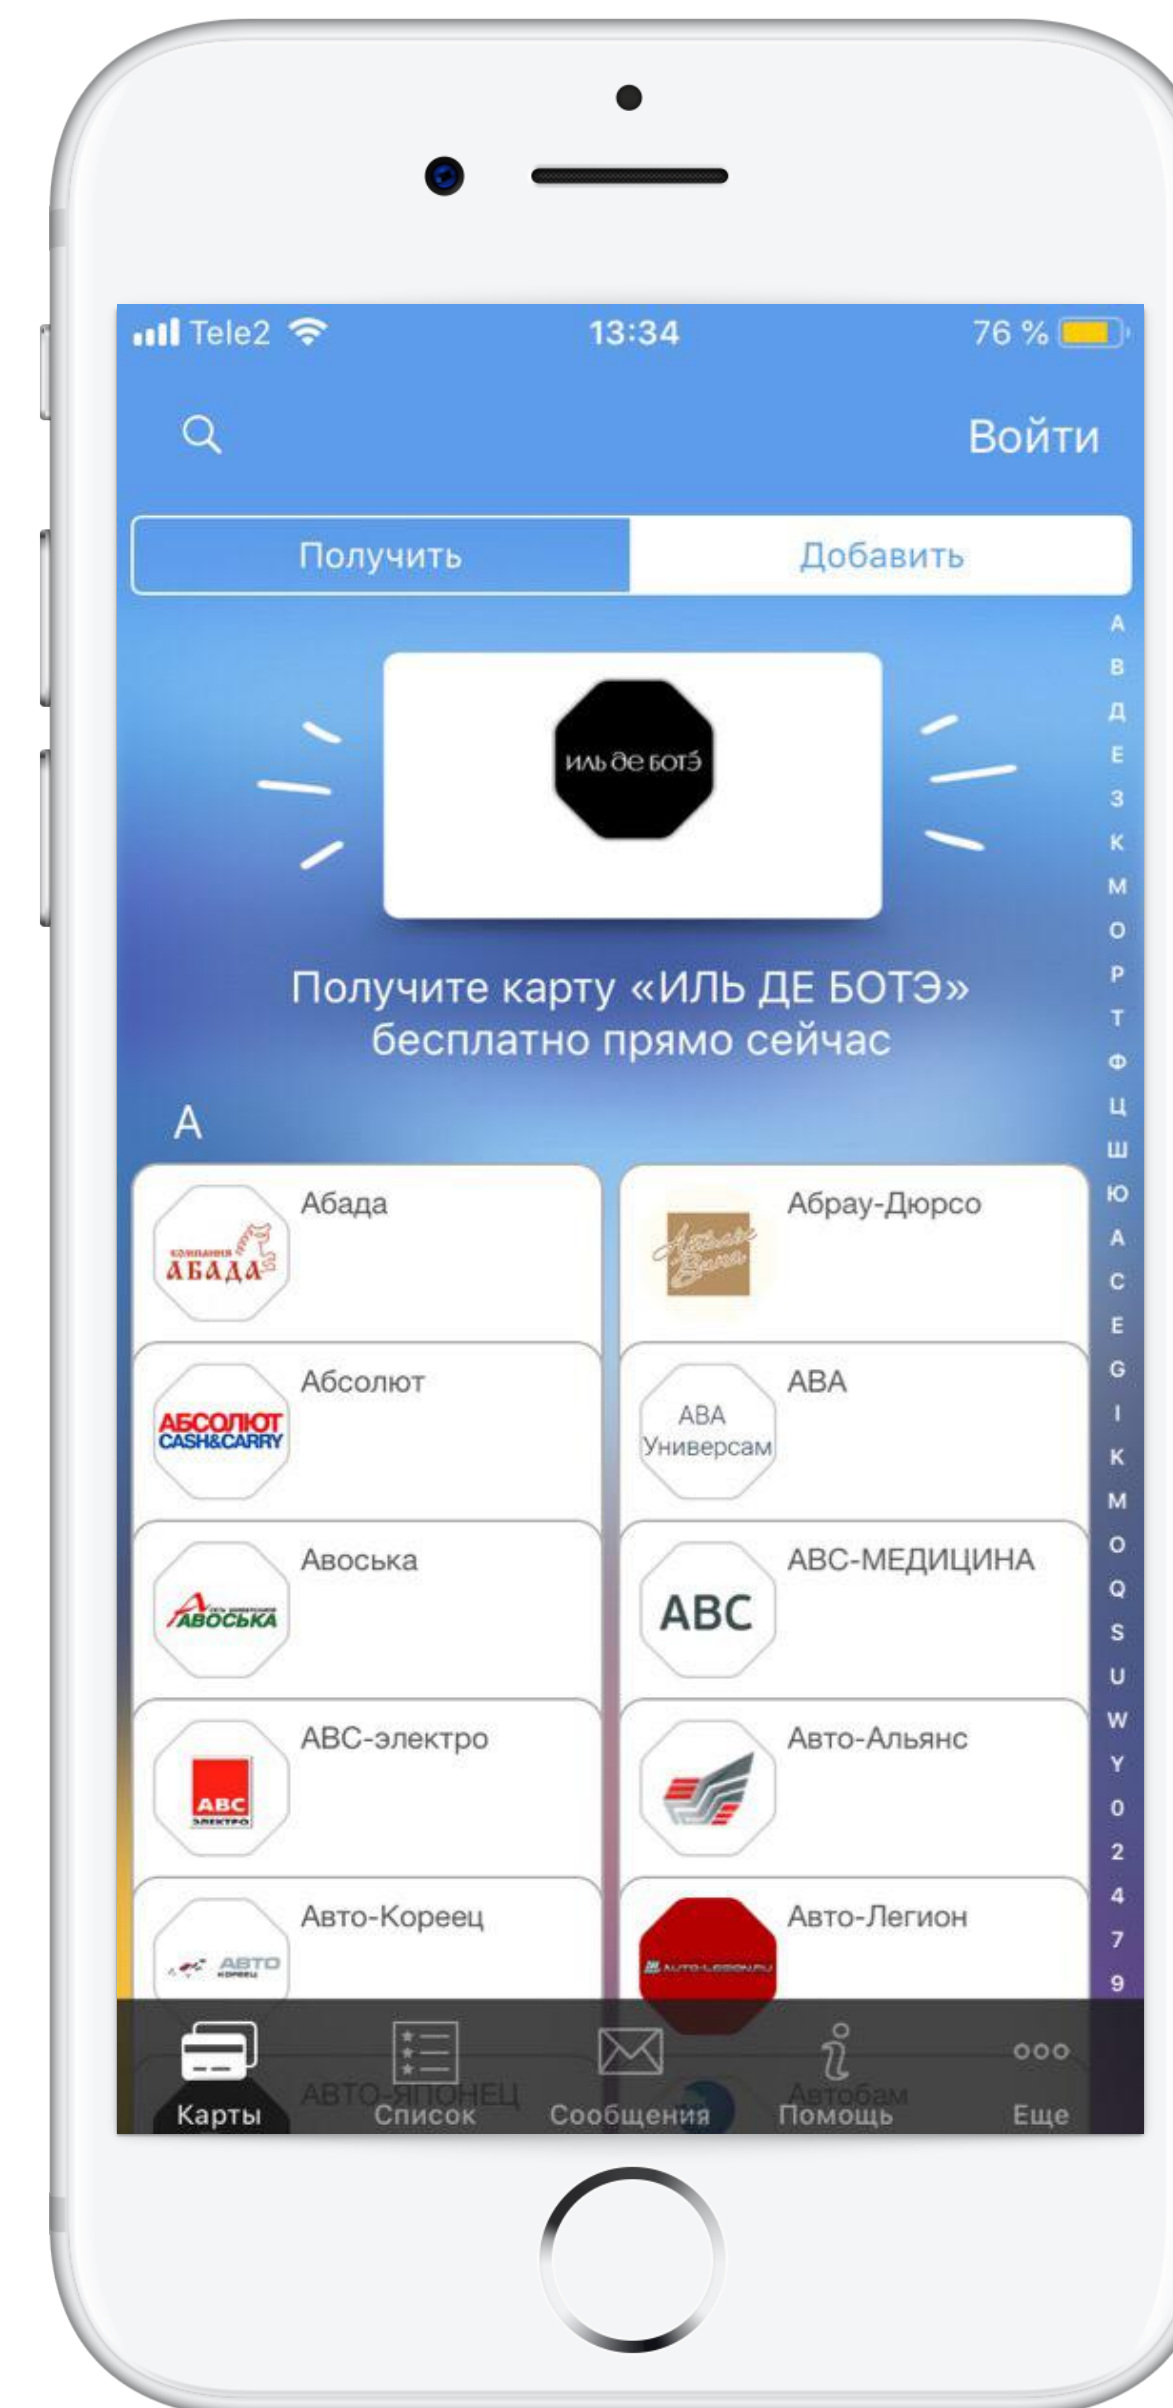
Tele2 13:34 76 %

Войти

Получить
Добавить

А
В
Д
Е
З
К
М
О
Р
Т
Ф
Ц
Ш
Ю
A
C
E
G
I
K
M
O
Q
S
U
W
Y
0
2
4
7
9

иль де ботэ

Получите карту «ИЛЬ ДЕ БОТЭ» бесплатно прямо сейчас

А

Абада
компания АБАДА

Абрау-Дюрсо

Абсолют
АБСОЛЮТ CASH&CARRY

АВА
АВА Универсам

Авоська
АВОСЬКА

АВС-МЕДИЦИНА
ABC

АВС-электро
ABC электро

Авто-Альянс

Авто-Кореец
АВТО кореец

Авто-Легион
AUTO-LEGION.RU

АВТО-ЯПОНЕЦ
Автобам

Карты
Список
Сообщения
Помощь
Еще